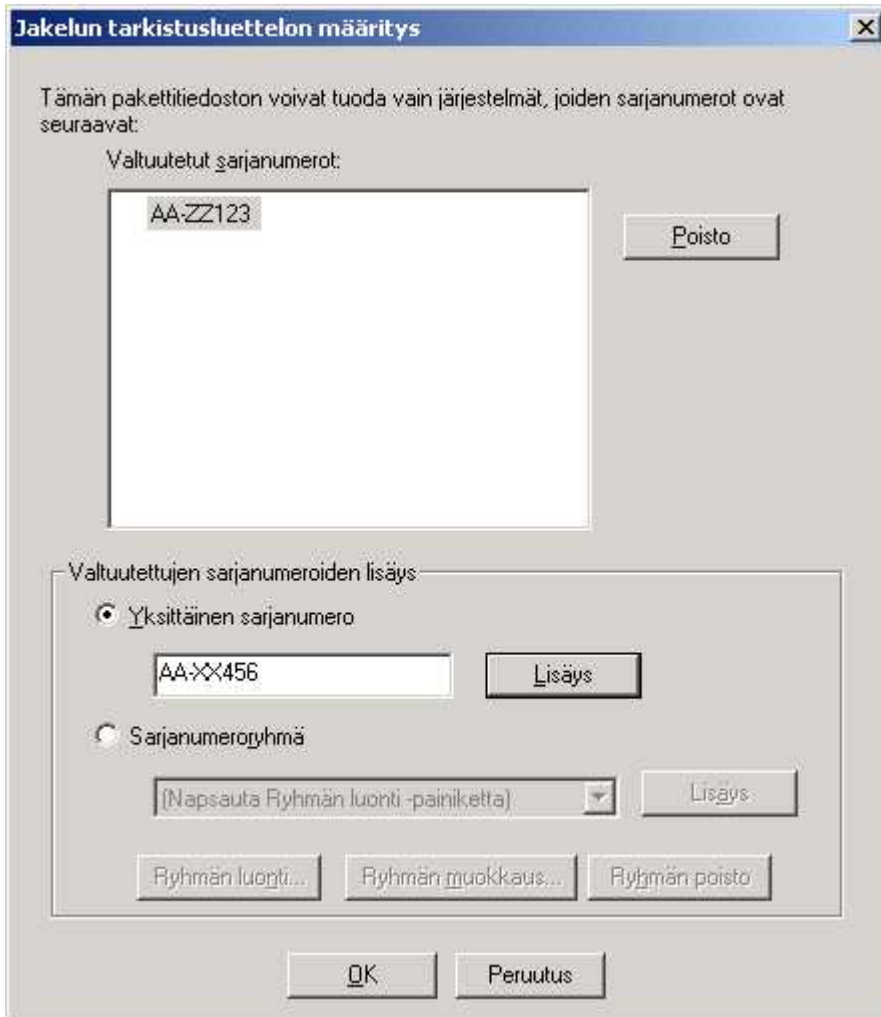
Jakelun tarkistusluettelon määritys

Tämän pakettitiedoston voivat tuoda vain järjestelmät, joiden sarjanumerot ovat seuraavat:

Valtuutetut sarjanumerot:

AA-ZZ123

Poisto

Valtuutettujen sarjanumeroiden lisäys

Yksittäinen sarjanumero

AA-XX456

Lisäys

Sarjanumeroryhmä

(Napsauta Ryhmän luonti -painiketta)

Lisäys

Ryhmän luonti...

Ryhmän muokkaus...

Ryhmän poisto

OK

Peruutus